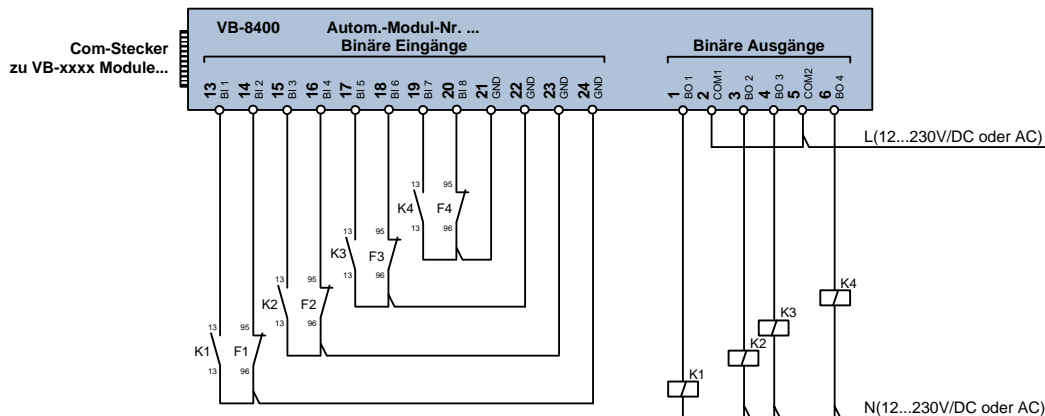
Com-Stecker
zu VB-xxxx Module...

VB-8400 Autom.-Modul-Nr. ...
Binäre Eingänge

13 BI 1
14 BI 2
15 BI 3
16 BI 4
17 BI 5
18 BI 6
19 BI 7
20 BI 8
21 GND
22 GND
23 GND
24 GND

Binäre Ausgänge

1 BO 1
2 COM1
3 BO 2
4 BO 3
5 COM2
6 BO 4

L(12...230V/DC oder AC)

13 95
K4 F4
13 96

13 95
K3 F3
13 96

13 95
K2 F2
13 96

13 95
K1 F1
13 96

K4
K3
K2
K1

N(12...230V/DC oder AC)